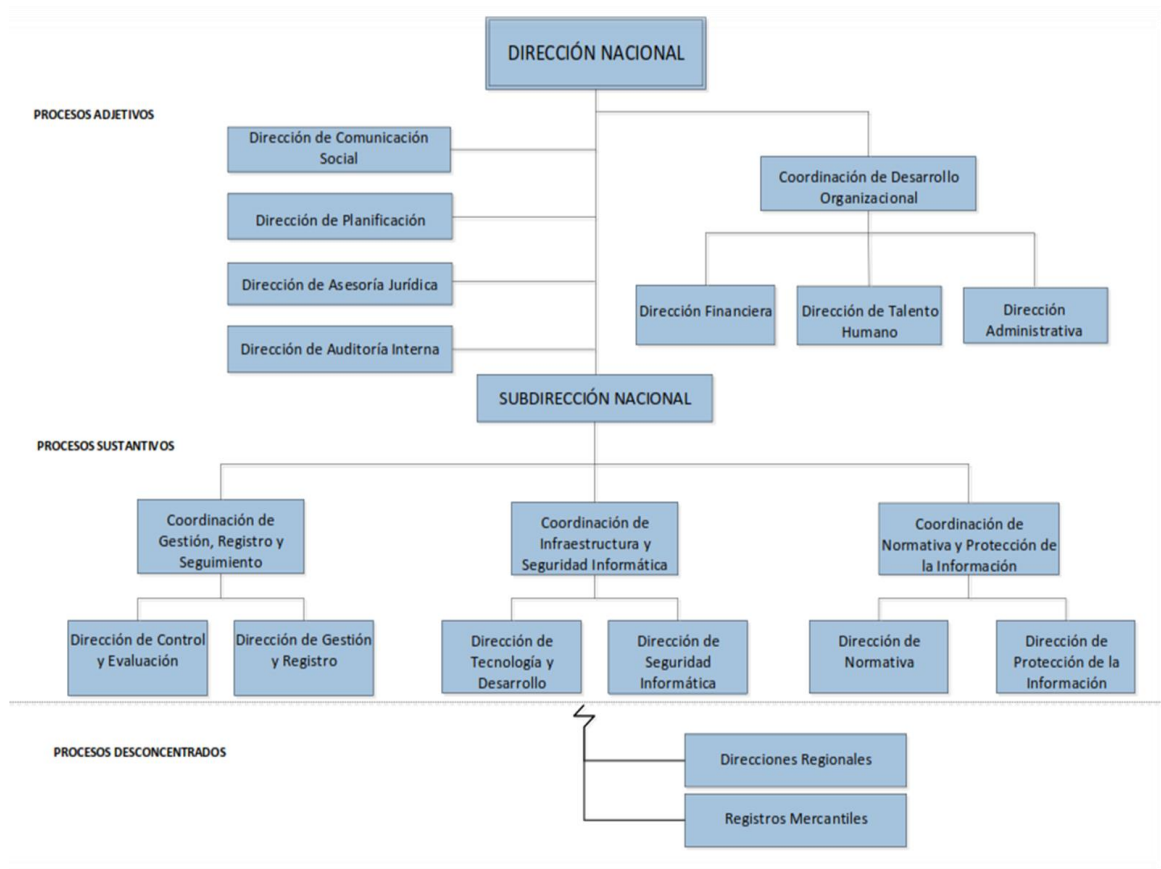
DIRECCIÓN NACIONAL

PROCESOS ADJETIVOS

Dirección de Comunicación Social

Dirección de Planificación

Dirección de Asesoría Jurídica

Dirección de Auditoría Interna

Coordinación de Desarrollo Organizacional

Dirección Financiera

Dirección de Talento Humano

Dirección Administrativa

SUBDIRECCIÓN NACIONAL

PROCESOS SUSTANTIVOS

Coordinación de Gestión, Registro y Seguimiento

Coordinación de Infraestructura y Seguridad Informática

Coordinación de Normativa y Protección de la Información

Dirección de Control y Evaluación

Dirección de Gestión y Registro

Dirección de Tecnología y Desarrollo

Dirección de Seguridad Informática

Dirección de Normativa

Dirección de Protección de la Información

PROCESOS DESCONCENTRADOS

Direcciones Regionales

Registros Mercantiles